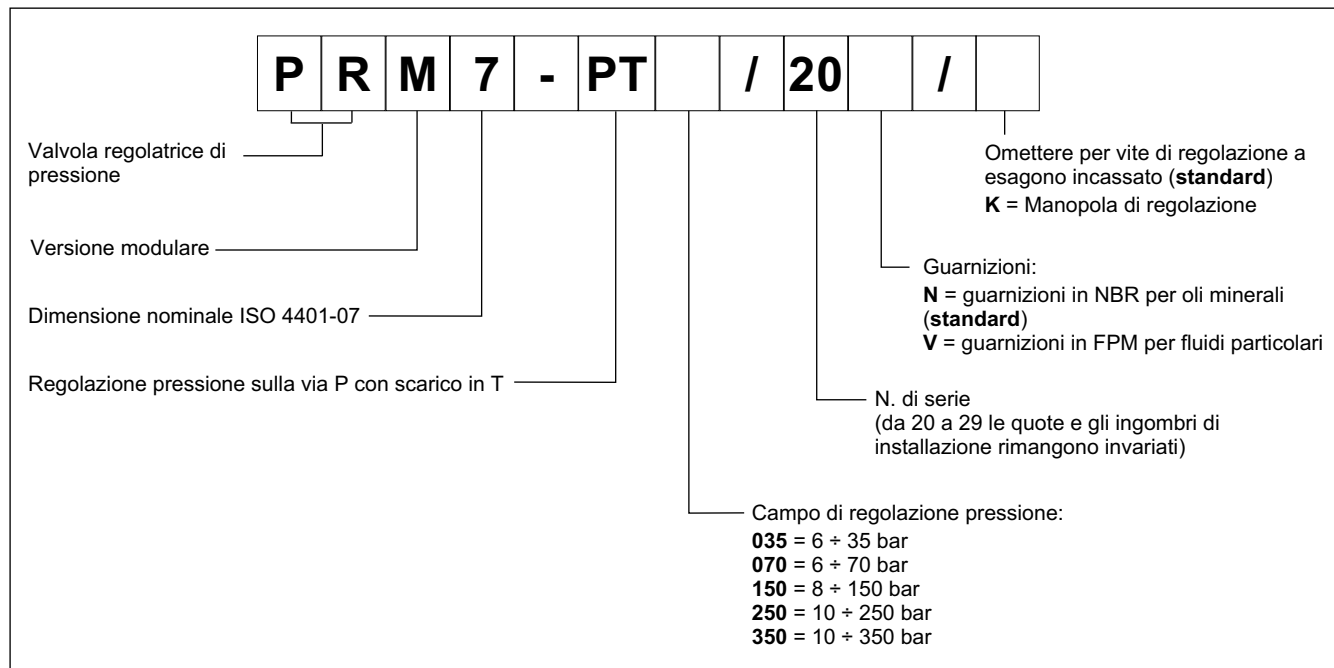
| P | R | M | 7 | - | PT |  | / | 20 |  | / |  |
|---|---|---|---|---|---|---|---|---|---|---|---|

Valvola regolatrice di pressione

Versione modulare

Dimensione nominale ISO 4401-07

Regolazione pressione sulla via P con scarico in T

Omettere per vite di regolazione a esagono incassato (**standard**)
**K** = Manopola di regolazione

Guarnizioni:
**N** = guarnizioni in NBR per oli minerali (**standard**)
**V** = guarnizioni in FPM per fluidi particolari

N. di serie
(da 20 a 29 le quote e gli ingombri di installazione rimangono invariati)

Campo di regolazione pressione:
**035** = 6 ÷ 35 bar
**070** = 6 ÷ 70 bar
**150** = 8 ÷ 150 bar
**250** = 10 ÷ 250 bar
**350** = 10 ÷ 350 bar